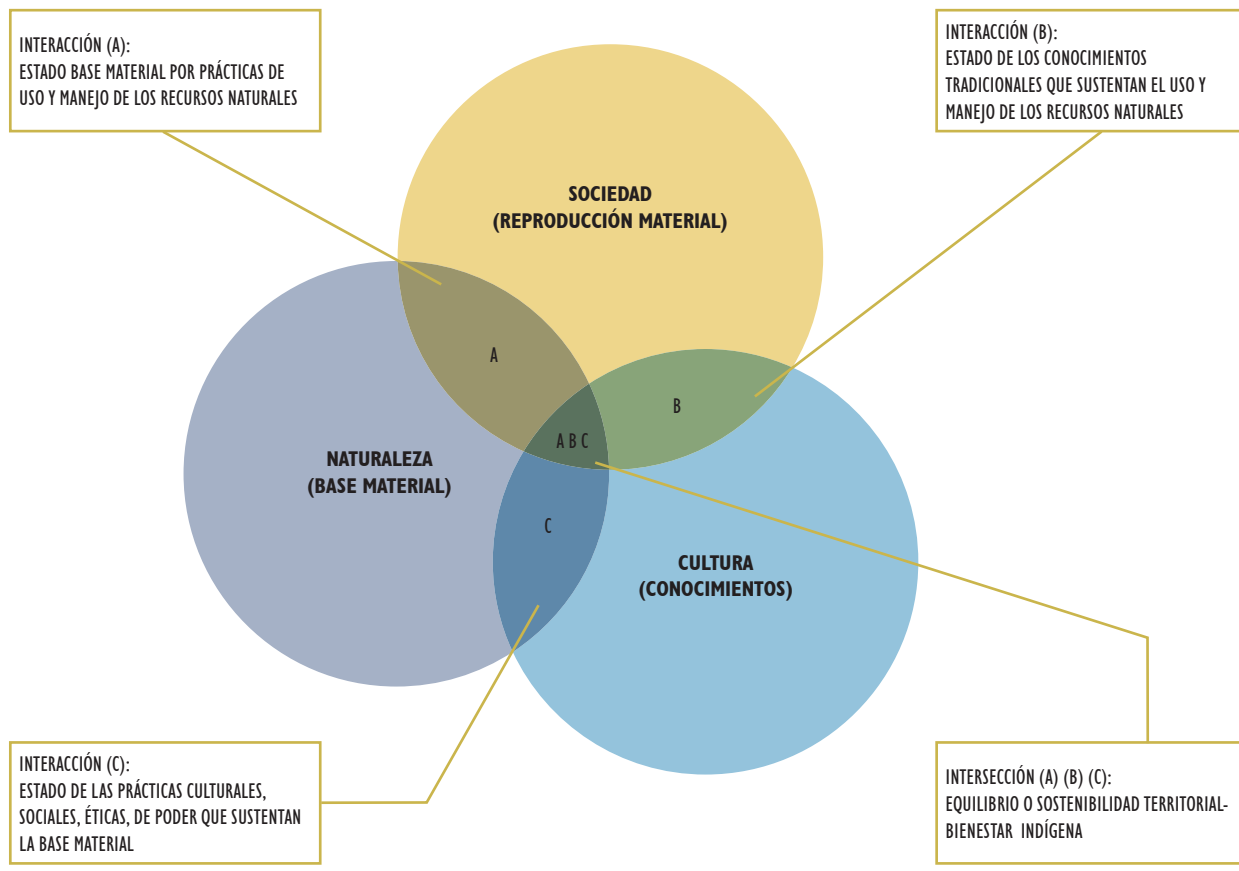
INTERACCIÓN (A):
ESTADO BASE MATERIAL POR PRÁCTICAS DE USO Y MANEJO DE LOS RECURSOS NATURALES

INTERACCIÓN (B):
ESTADO DE LOS CONOCIMIENTOS TRADICIONALES QUE SUSTENTAN EL USO Y MANEJO DE LOS RECURSOS NATURALES

SOCIEDAD
(REPRODUCCIÓN MATERIAL)

A

B

A B C

NATURALEZA
(BASE MATERIAL)

C

CULTURA
(CONOCIMIENTOS)

INTERACCIÓN (C):
ESTADO DE LAS PRÁCTICAS CULTURALES, SOCIALES, ÉTICAS, DE PODER QUE SUSTENTAN LA BASE MATERIAL

INTERSECCIÓN (A) (B) (C):
EQUILIBRIO O SOSTENIBILIDAD TERRITORIAL-BIENESTAR INDÍGENA